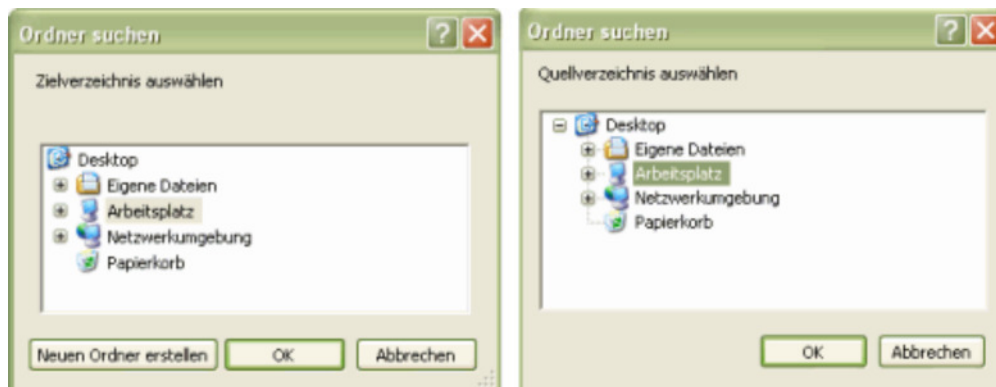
Ordner suchen

Zielverzeichnis auswählen

Desktop
Eigene Dateien
Arbeitsplatz
Netzwerkumgebung
Papierkorb

Neuen Ordner erstellen
OK
Abbrechen

Ordner suchen

Quellverzeichnis auswählen

Desktop
Eigene Dateien
Arbeitsplatz
Netzwerkumgebung
Papierkorb

OK
Abbrechen